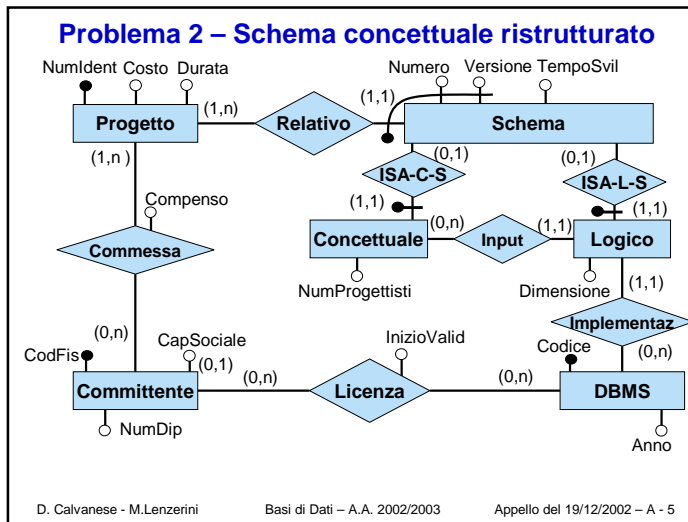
Problema 2 – Schema concettuale ristrutturato

NumIdent Costo Durata

Progetto

(1,n)

Relativo

(1,1)

Numero Versione TempoSvil

Schema

(1,n )

(0,1)

(0,1)

ISA-C-S

ISA-L-S

Compenso

(1,1)

(1,1)

(0,n)

(1,1)

Concettuale

Input

Logico

Commessa

NumProgettisti

Dimensione

(1,1)

(0,n)

CapSociale

InizioValid

Implementaz

CodFis

(0,1)

Codice

(0,n)

(0,n)

(0,n)

Committente

Licenza

DBMS

NumDip

Anno

D. Calvanese - M.Lenzerini

Basi di Dati – A.A. 2002/2003

Appello del 19/12/2002 – A - 5